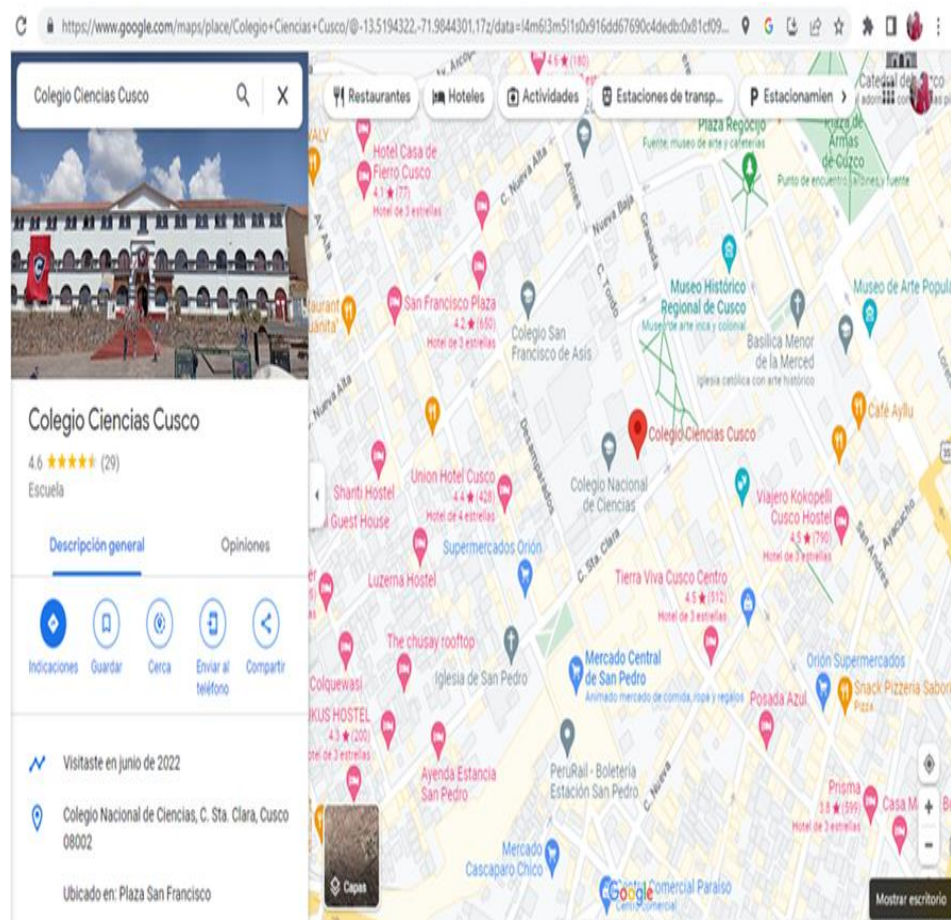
https://www.google.com/maps/place/Colegio+Ciencias+Cusco/@-13.5194322,-71.9844301,17z/data=!4m6!3m5!1s0x916dd67690c4dedb:0x81cf09...

Colegio Ciencias Cusco

Restaurantes Hoteles Actividades Estaciones de transp... Estacionamien

Colegio Ciencias Cusco
4.6 ★★★★★ (29)
Escuela

Descripción general
Opiniones

Indicaciones
Guardar
Cerca
Enviar al teléfono
Compartir

Visitaste en junio de 2022

Colegio Nacional de Ciencias, C. Sta. Clara, Cusco 08002

Ubicado en: Plaza San Francisco

Hotel Casa de Fierro Cusco
4.1 ★ (77)
Hotel de 3 estrellas

Plaza Regocijo
Fuente, museo de arte y cafeterías

Plaza de Armas de Cuzco
Punto de encuentro, árboles y fuente

Catedral del Cusco

San Francisco Plaza
4.2 ★ (650)
Hotel de 3 estrellas

Colegio San Francisco de Asís

Museo Histórico Regional de Cusco
Museo de arte inca y colonial

Basílica Menor de la Merced
Iglesia católica con arte histórico

Museo de Arte Popular

Café Ayllu

Colegio Ciencias Cusco

Colegio Nacional de Ciencias

Shanti Hostel

Guest House

Union Hotel Cusco
4.4 ★ (428)
Hotel de 4 estrellas

Viajero Kokopelli Cusco Hostel
4.5 ★ (790)
Hotel de 3 estrellas

Supermercados Orión

Luzerna Hostel

Tierra Viva Cusco Centro
4.5 ★ (512)
Hotel de 3 estrellas

The chusay rooftop

Iglesia de San Pedro

Mercado Central de San Pedro
Animado mercado de comida, ropa y regalos

Orión Supermercados

Snack Pizzería Sabor

Colquewasi

KUS HOSTEL
4.3 ★ (200)
Hotel de 3 estrellas

Posada Azul

Ayenda Estancia San Pedro

PeruRail - Boletería Estación San Pedro

Prisma
3.8 ★ (599)
Hotel de 3 estrellas

Casa M

Mercado Cascaparo Chico

Centro Comercial Paraíso

C. Nueva Alta
Nueva Baja
Granada
C. Tordo
Desamparados
C. Sta. Clara
C. Nueva
San Andrés
Ayacucho
Arones
Nueva Alta

Capas

Mostrar escritorio

Google